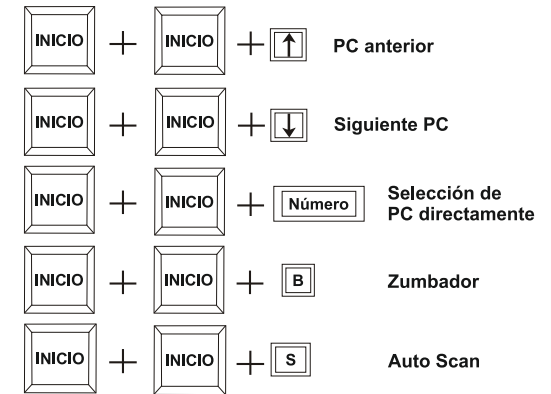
INICIO + INICIO + $\uparrow$ PC anterior

INICIO + INICIO + $\downarrow$ Siguiente PC

INICIO + INICIO + Número Selección de PC directamente

INICIO + INICIO + B Zumbador

INICIO + INICIO + S Auto Scan